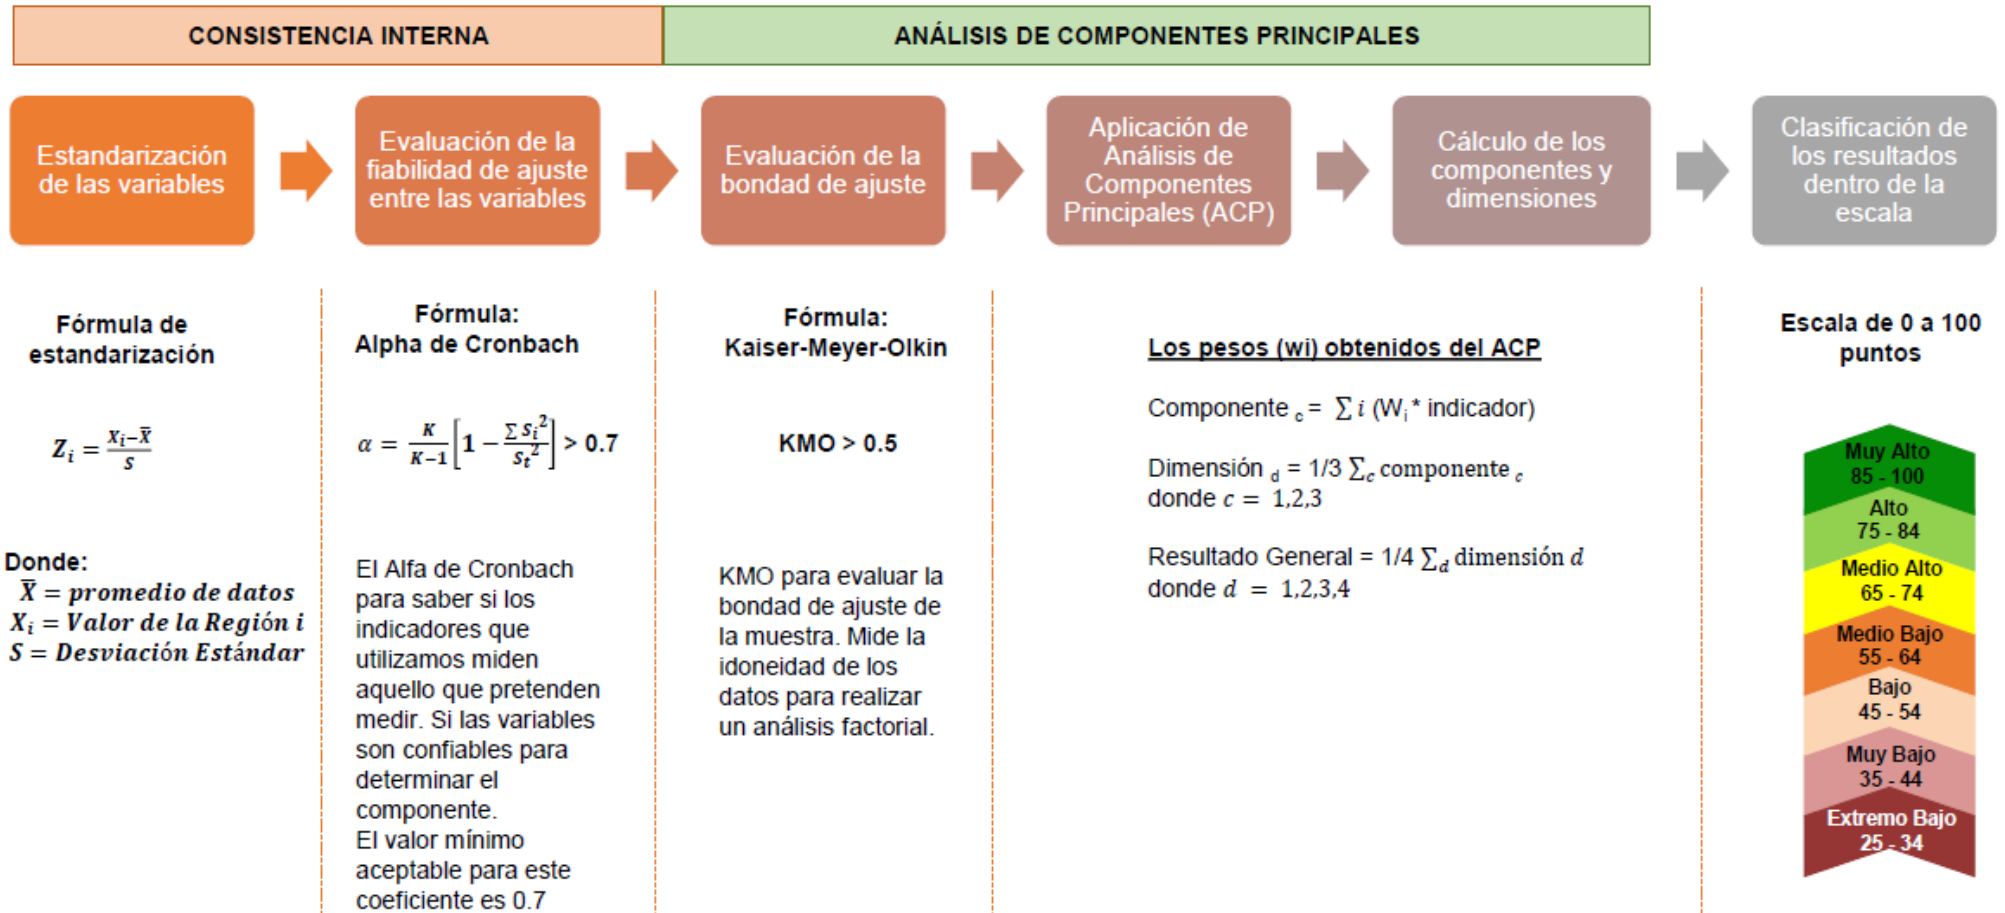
CONSISTENCIA INTERNA

ANÁLISIS DE COMPONENTES PRINCIPALES

Estandarización de las variables

Evaluación de la fiabilidad de ajuste entre las variables

Evaluación de la bondad de ajuste

Aplicación de Análisis de Componentes Principales (ACP)

Cálculo de los componentes y dimensiones

Clasificación de los resultados dentro de la escala

Fórmula de estandarización

$Z_i = \frac{X_i - \bar{X}}{S}$

Donde:
$\bar{X} = promedio\ de\ datos$
$X_i = Valor\ de\ la\ Región\ i$
$S = Desviación\ Estándar$

Fórmula:
Alpha de Cronbach

$\alpha = \frac{K}{K-1}\left[1 - \frac{\sum S_i^2}{S_t^2}\right] > 0.7$

El Alfa de Cronbach para saber si los indicadores que utilizamos miden aquello que pretenden medir. Si las variables son confiables para determinar el componente.
El valor mínimo aceptable para este coeficiente es 0.7

Fórmula:
Kaiser-Meyer-Olkin

KMO > 0.5

KMO para evaluar la bondad de ajuste de la muestra. Mide la idoneidad de los datos para realizar un análisis factorial.

Los pesos (wi) obtenidos del ACP

Componente $_c$ = $\sum i$ (W$_i$ * indicador)

Dimensión $_d$ = 1/3 $\sum_c$ componente $_c$
donde $c$ = 1,2,3

Resultado General = 1/4 $\sum_d$ dimensión $d$
donde $d$ = 1,2,3,4

Escala de 0 a 100 puntos

Muy Alto
85 - 100
Alto
75 - 84
Medio Alto
65 - 74
Medio Bajo
55 - 64
Bajo
45 - 54
Muy Bajo
35 - 44
Extremo Bajo
25 - 34